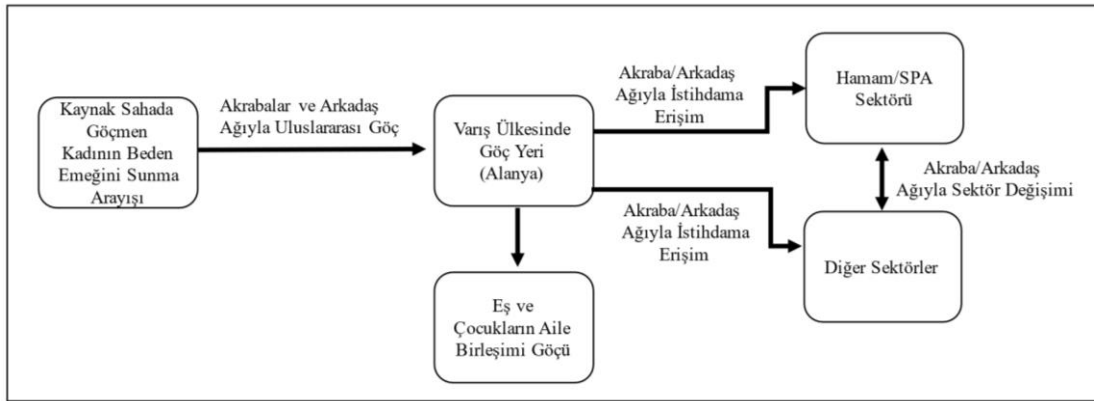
Kaynak Sahada Göçmen Kadının Beden Emeğini Sunma Arayışı

Akrabalar ve Arkadaş Ağıyla Uluslararası Göç

Varış Ülkesinde Göç Yeri (Alanya)

Akraba/Arkadaş Ağıyla İstihdama Erişim

Hamam/SPA Sektörü

Akraba/Arkadaş Ağıyla Sektör Değişimi

Akraba/Arkadaş Ağıyla İstihdama Erişim

Diğer Sektörler

Eş ve Çocukların Aile Birleşimi Göçü